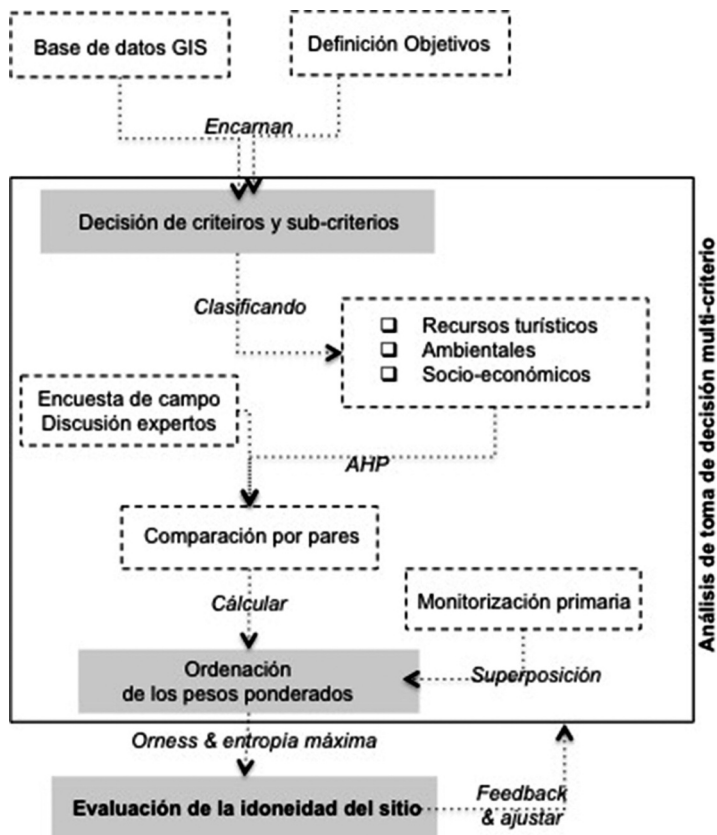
Base de datos GIS

Definición Objetivos

Encarnan

Decisión de criteiros y sub-criterios

Clasificando

❑ Recursos turísticos
❑ Ambientales
❑ Socio-económicos

Encuesta de campo
Discusión expertos

AHP

Comparación por pares

Cálcular

Monitorización primaria

Ordenación
de los pesos ponderados

Superposición

Análisis de toma de decisión multi-criterio

Orness & entropía máxima

Evaluación de la idoneidad del sitio

Feedback
& ajustar